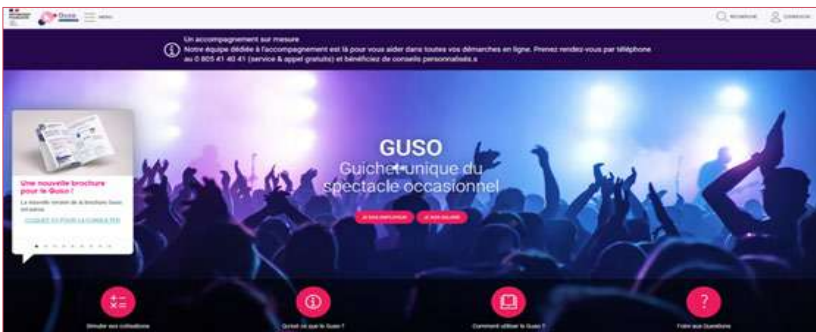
Guso MENU

RECHERCHE CONNEXION

Un accompagnement sur mesure
Notre équipe dédiée à l'accompagnement est là pour vous aider dans toutes vos démarches en ligne. Prenez rendez-vous par téléphone au 0 805 41 40 41 (service & appel gratuits) et bénéficiez de conseils personnalisés.s

Une nouvelle brochure pour le Guso !
La nouvelle version de la brochure Guso est parue.
CLIQUEZ ICI POUR LA CONSULTER

GUSO
Guichet unique du spectacle occasionnel

JE SUIS EMPLOYEUR JE SUIS SALARIÉ

Simuler vos cotisations

Qu'est-ce que le Guso ?

Comment utiliser le Guso ?

Foire aux Questions